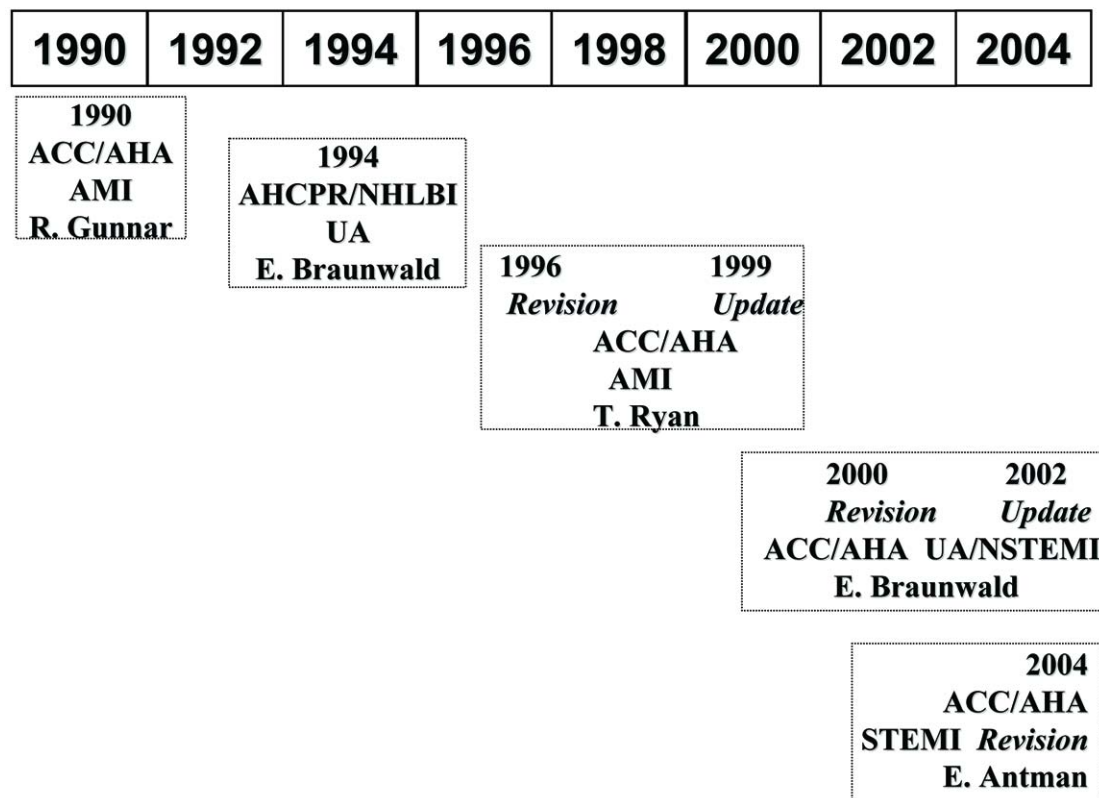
| 1990 | 1992 | 1994 | 1996 | 1998 | 2000 | 2002 | 2004 |
|---|---|---|---|---|---|---|---|

1990
ACC/AHA
AMI
R. Gunnar

1994
AHCPR/NHLBI
UA
E. Braunwald

1996 Revision
1999 Update
ACC/AHA
AMI
T. Ryan

2000 Revision
2002 Update
ACC/AHA UA/NSTEMI
E. Braunwald

2004
ACC/AHA
STEMI Revision
E. Antman